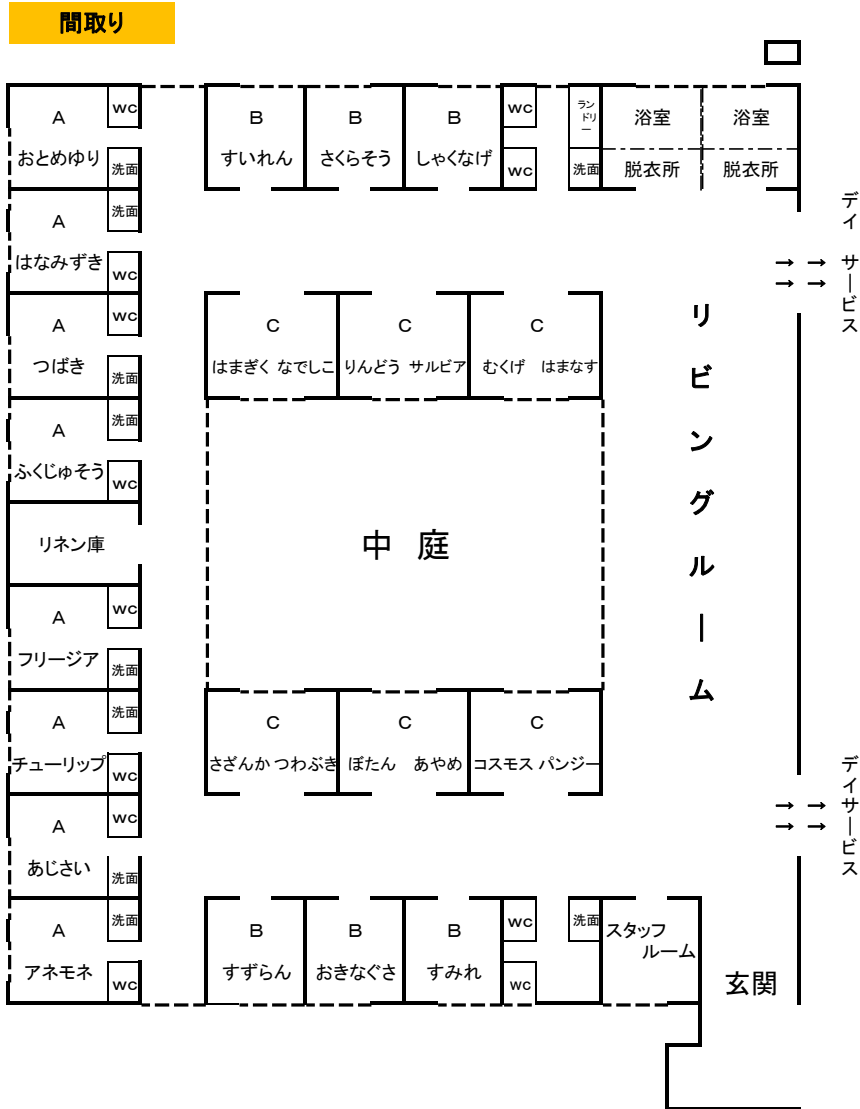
間取り

A
おとめゆり
wc
洗面

A
はなみずき
洗面
wc

A
つばき
wc
洗面

A
ふくじゅそう
洗面
wc

リネン庫

A
フリージア
wc
洗面

A
チューリップ
洗面
wc

A
あじさい
wc
洗面

A
アネモネ
洗面
wc

B
すいれん

B
さくらそう

B
しゃくなげ
wc
wc

ランドリー
洗面
浴室
脱衣所
浴室
脱衣所

C
はまぎく なでしこ

C
りんどう サルビア

C
むくげ はまなす

中 庭

C
さざんか つわぶき

C
ぼたん あやめ

C
コスモス パンジー

B
すずらん

B
おきなぐさ

B
すみれ
wc
wc

洗面
スタッフルーム

リビングルーム

デイサービス
→ →
→ →

デイサービス
→ →
→ →

玄関